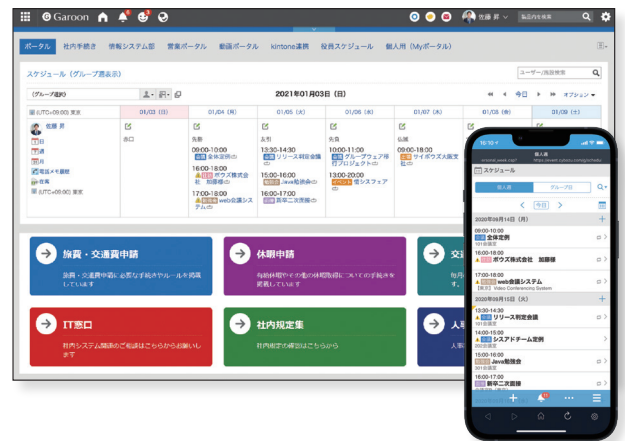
Garoon

佐藤 昇

ポータル 社内手続き 情報システム部 営業ポータル 動画ポータル kintone連携 役員スケジュール 個人用（Myポータル）

スケジュール（グループ週表示）

ユーザー/施設検索

（グループ選択）

2021年01月03日（日）

今日

オプション

| | 01/03（日） | 01/04（月） | 01/05（火） | 01/06（水） | 01/07（木） | 01/08（金） | 01/09（土） |
|---|---|---|---|---|---|---|---|
| (UTC+09:00) 東京 | | | | | | | |
| 佐藤 昇 | 赤口 | 先勝 09:00-10:00 会議 全体定例 16:00-18:00 ボウズ株式会社 加藤様 17:00-18:00 web会議システム | 友引 13:30-14:30 リリース判定会議 15:00-16:00 Java勉強会 16:00-17:00 新卒二次面接 | 先負 10:00-11:00 グループウェア刷新プロジェクト 15:00-16:00 イベント 佐シスフェア | 仏滅 09:00-18:00 サイボウズ大阪支社 | | |
| 電話メモ履歴 | | | | | | | |
| 在席 | | | | | | | |
| (UTC+09:00) 東京 | | | | | | | |

旅費・交通費申請
旅費・交通費申請に必要な手続きやルールを掲載しています

休暇申請
有給休暇やその他の休暇取得についての手続きを掲載しています

交

IT窓口
社内システム関係のご依頼はこちらからお願いします

社内規定集
社内規定の確認はこちらから

人事

16:10
個人用
スケジュール
個人用 グループ日
今日
2020年05月14日（木）
09:00-10:00
会議 全体定例
16:00-18:00
ボウズ株式会社 加藤様
17:00-18:00
web会議システム
2020年05月15日（火）
13:30-14:30
リリース判定会議
15:00-16:00
シスアドチーム定例
15:00-16:00
Java勉強会
16:00-17:00
新卒二次面接